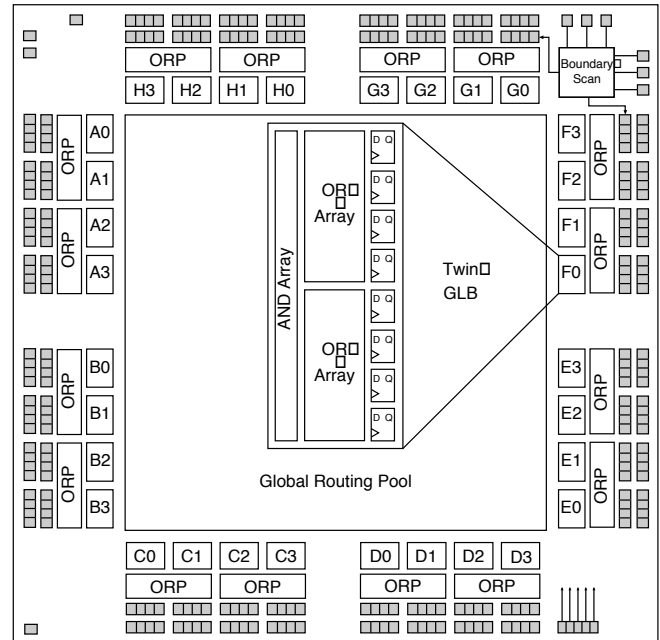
ORP
ORP
ORP
ORP
H3
H2
H1
H0
G3
G2
G1
G0
Boundary Scan
A0
A1
A2
A3
ORP
ORP
F3
F2
F1
F0
ORP
ORP
AND Array
OR Array
OR Array
D Q
D Q
D Q
D Q
D Q
D Q
D Q
D Q
Twin GLB
B0
B1
B2
B3
ORP
ORP
E3
E2
E1
E0
ORP
ORP
Global Routing Pool
C0
C1
C2
C3
D0
D1
D2
D3
ORP
ORP
ORP
ORP